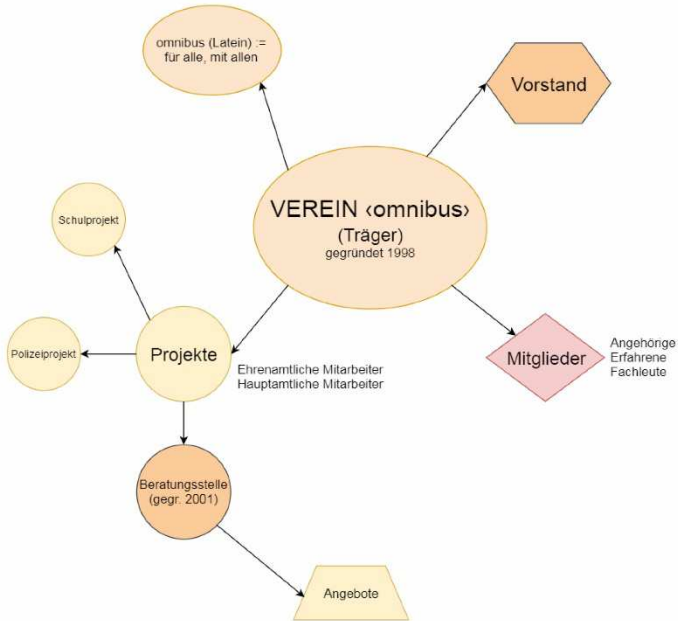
omnibus (Latein) := für alle, mit allen

Vorstand

Schulprojekt

VEREIN ‹omnibus›
(Träger)
gegründet 1998

Polizeiprojekt

Projekte

Ehrenamtliche Mitarbeiter
Hauptamtliche Mitarbeiter

Mitglieder

Angehörige
Erfahrene
Fachleute

Beratungsstelle
(gegr. 2001)

Angebote